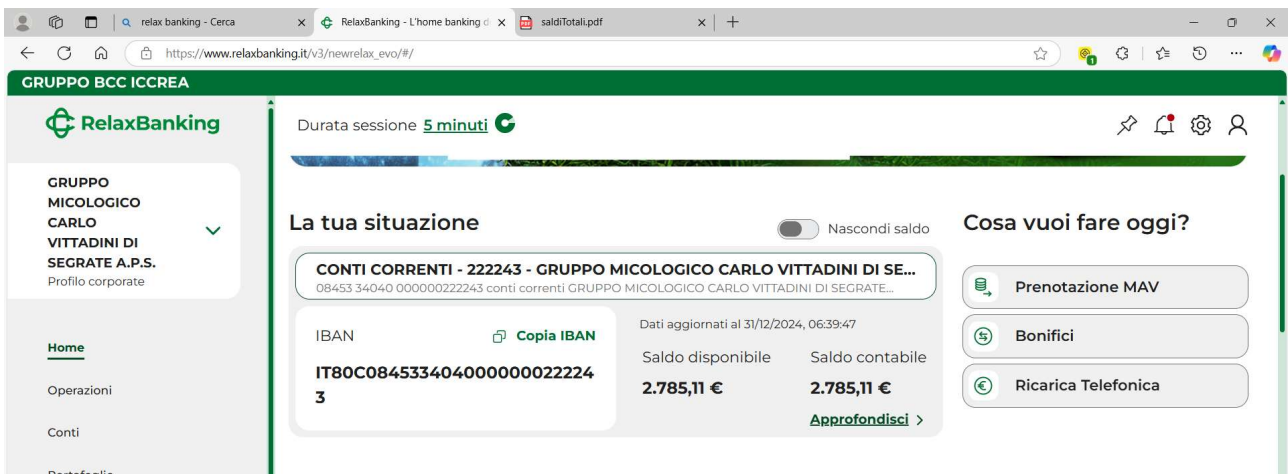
relax banking - Cerca
RelaxBanking - L'home banking d
saldiTotali.pdf
https://www.relaxbanking.it/v3/newrelax_evo/#/
GRUPPO BCC ICCREA
RelaxBanking
Durata sessione 5 minuti
GRUPPO MICOLOGICO CARLO VITTADINI DI SEGRATE A.P.S.
Profilo corporate
Home
Operazioni
Conti
Portafoglio
La tua situazione
Nascondi saldo
CONTI CORRENTI - 222243 - GRUPPO MICOLOGICO CARLO VITTADINI DI SE...
08453 34040 000000222243 conti correnti GRUPPO MICOLOGICO CARLO VITTADINI DI SEGRATE...
IBAN
Copia IBAN
IT80C084533404000000222243
Dati aggiornati al 31/12/2024, 06:39:47
Saldo disponibile
2.785,11 €
Saldo contabile
2.785,11 €
Approfondisci >
Cosa vuoi fare oggi?
Prenotazione MAV
Bonifici
Ricarica Telefonica